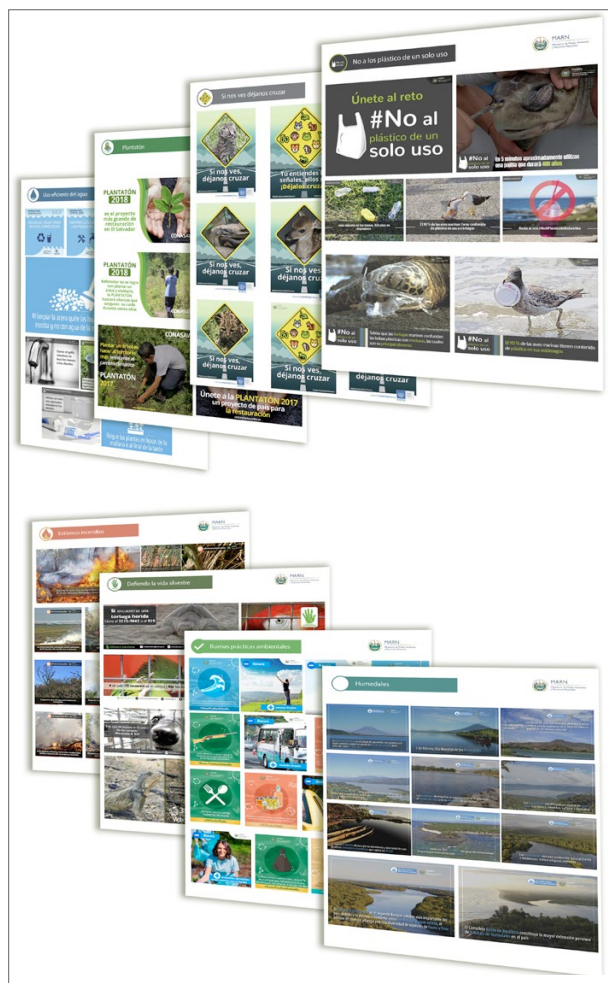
Uso eficiente del agua

Plantatón

PLANTATÓN 2018

PLANTATÓN 2018

PLANTATÓN 2017

Si nos ves déjanos cruzar

Si nos ves, déjanos cruzar

Si nos ves, déjanos cruzar

Si nos ves, déjanos cruzar

Si nos ves, déjanos cruzar

¡Déjalos cruzar!

Únete a la PLANTATÓN 2017 un proyecto de país para la restauración

No a los plástico de un solo uso

MARN

Únete al reto

#No al plástico de un solo uso

#No al plástico de un solo uso

#No al solo uso

#No al solo uso

Evitemos incendios

Defiendo la vida silvestre

MARN

Buenas prácticas ambientales

MARN

Humedales

MARN